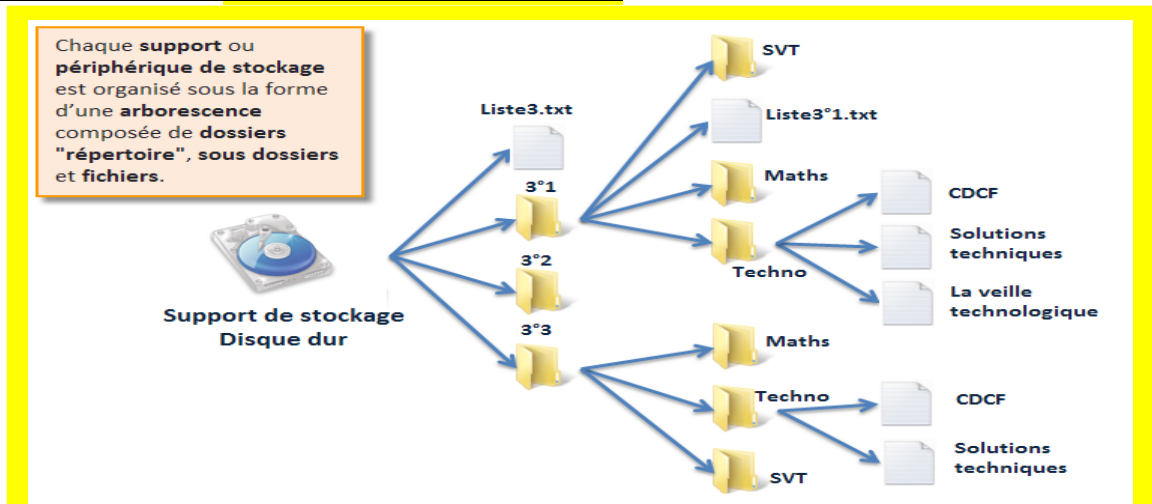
Chaque **support** ou **périphérique de stockage** est organisé sous la forme d'une **arborescence** composée de **dossiers "répertoire", sous dossiers** et **fichiers**.

Support de stockage
Disque dur

Liste3.txt
3°1
3°2
3°3

SVT
Liste3°1.txt
Maths
Techno

CDCF
Solutions techniques
La veille technologique

Maths
Techno
SVT

CDCF
Solutions techniques